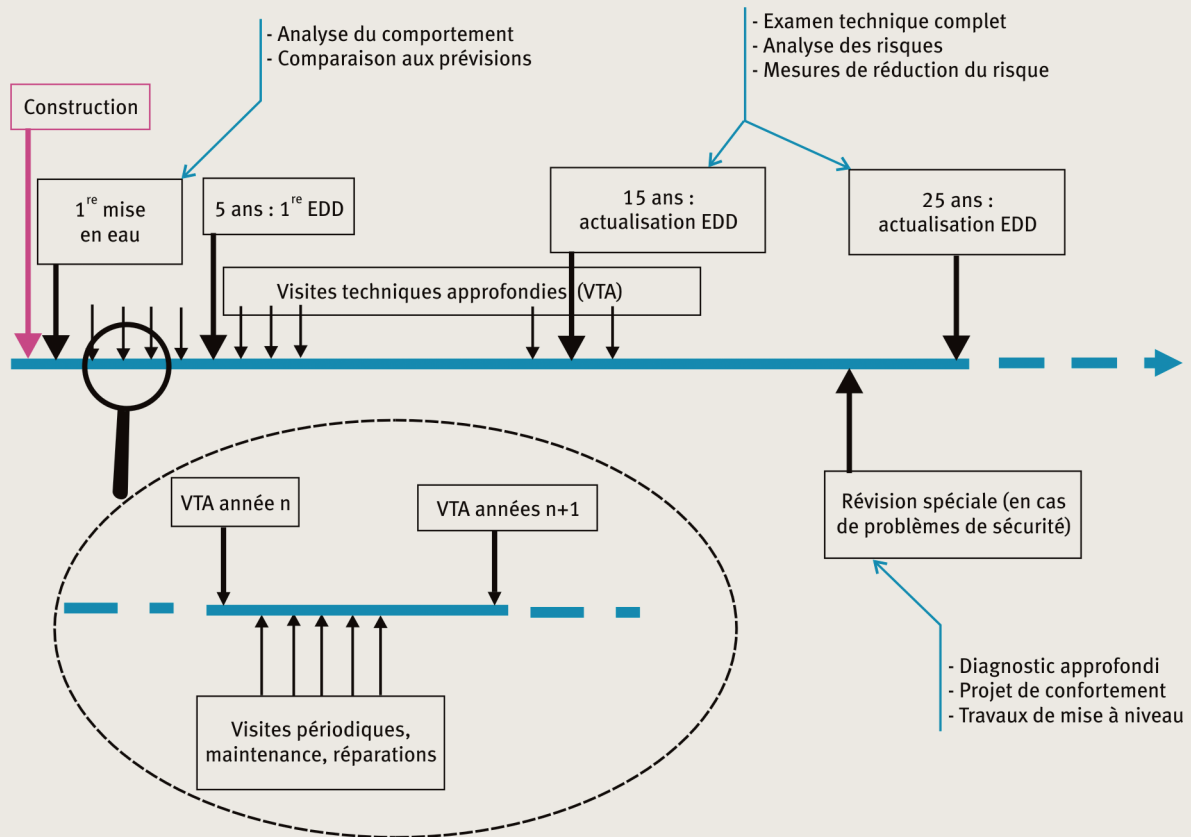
- Analyse du comportement
- Comparaison aux prévisions

- Examen technique complet
- Analyse des risques
- Mesures de réduction du risque

Construction

$1^{re}$ mise en eau

5 ans : $1^{re}$ EDD

15 ans : actualisation EDD

25 ans : actualisation EDD

Visites techniques approfondies (VTA)

VTA année n

VTA années n+1

Visites périodiques, maintenance, réparations

Révision spéciale (en cas de problèmes de sécurité)

- Diagnostic approfondi
- Projet de confortement
- Travaux de mise à niveau